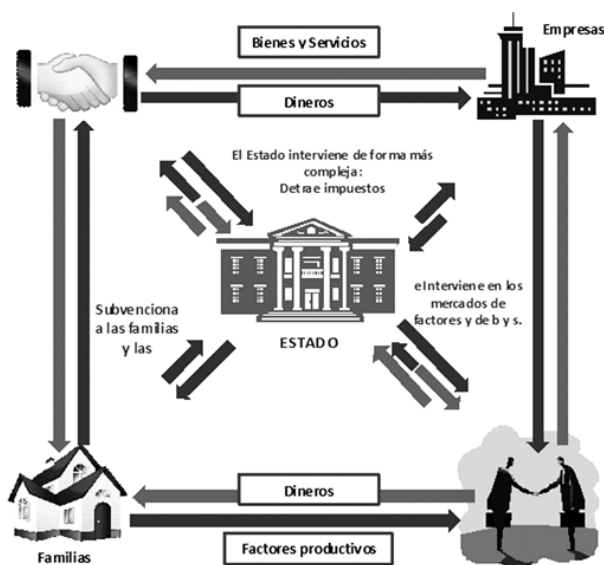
Bienes y Servicios

Empresas

Dineros

El Estado interviene de forma más compleja: Detrae impuestos

Subvenciona a las familias y las

ESTADO

e Interviene en los mercados de factores y de b y s.

Dineros

Familias

Factores productivos